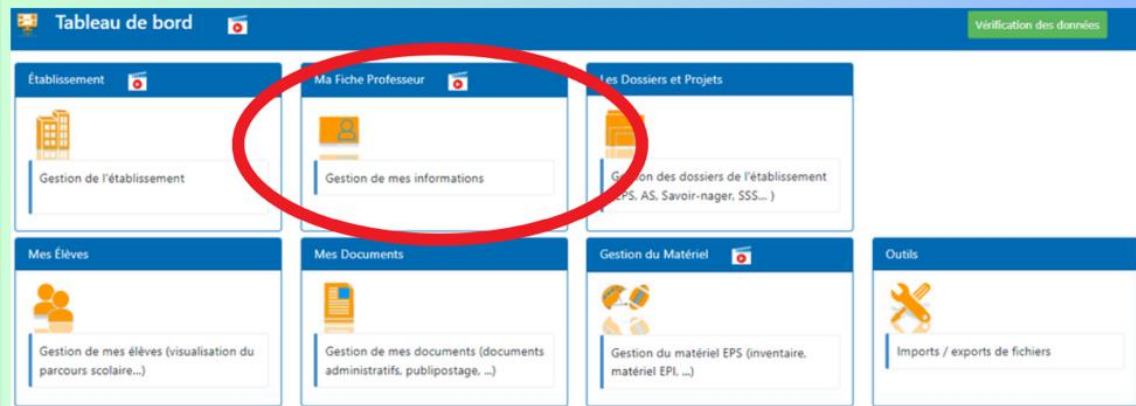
Tableau de bord

Vérification des données

Établissement

Gestion de l'établissement

Ma Fiche Professeur

Gestion de mes informations

Les Dossiers et Projets

Gestion des dossiers de l'établissement (EPS, AS, Savoir-nager, SSS... )

Mes Élèves

Gestion de mes élèves (visualisation du parcours scolaire...)

Mes Documents

Gestion de mes documents (documents administratifs, publipostage, ...)

Gestion du Matériel

Gestion du matériel EPS (inventaire, matériel EPI, ...)

Outils

Imports / exports de fichiers